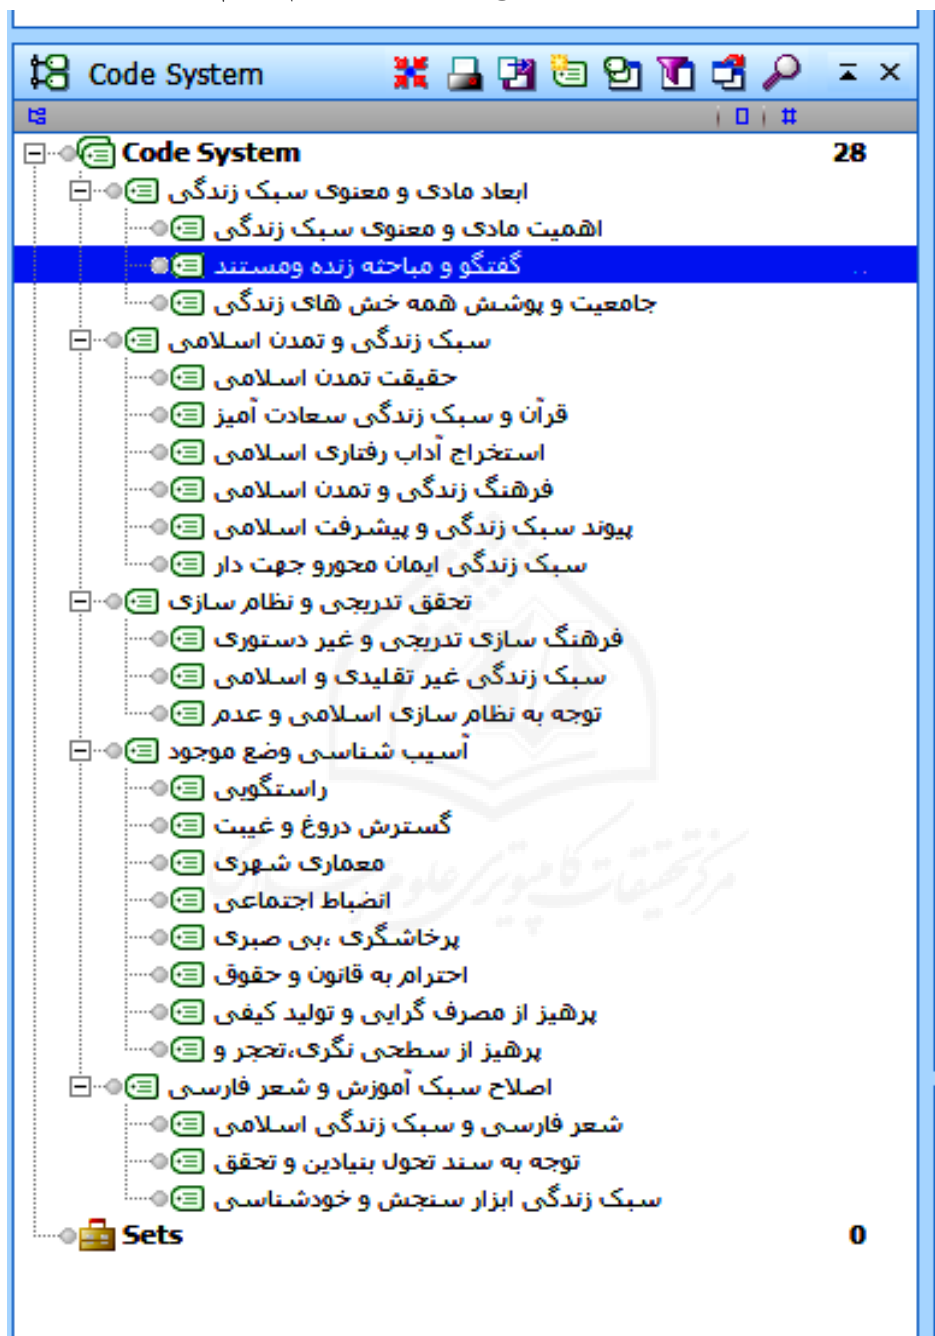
Code System

Code System 28

ابعاد مادی و معنوی سبک زندگی
اهمیت مادی و معنوی سبک زندگی
گفتگو و مباحثه زنده ومستند
جامعیت و پوشش همه خش های زندگی
سبک زندگی و تمدن اسلامی
حقیقت تمدن اسلامی
قرآن و سبک زندگی سعادت آمیز
استخراج آداب رفتاری اسلامی
فرهنگ زندگی و تمدن اسلامی
پیوند سبک زندگی و پیشرفت اسلامی
سبک زندگی ایمان محورو جهت دار
تحقق تدریجی و نظام سازی
فرهنگ سازی تدریجی و غیر دستوری
سبک زندگی غیر تقلیدی و اسلامی
توجه به نظام سازی اسلامی و عدم
آسیب شناسی وضع موجود
راستگویی
گسترش دروغ و غیبت
معماری شهری
انضباط اجتماعی
پرخاشگری ،بی صبری
احترام به قانون و حقوق
پرهیز از مصرف گرایی و تولید کیفی
پرهیز از سطحی نگری،تحجر و
اصلاح سبک آموزش و شعر فارسی
شعر فارسی و سبک زندگی اسلامی
توجه به سند تحول بنیادین و تحقق
سبک زندگی ابزار سنجش و خودشناسی

Sets 0